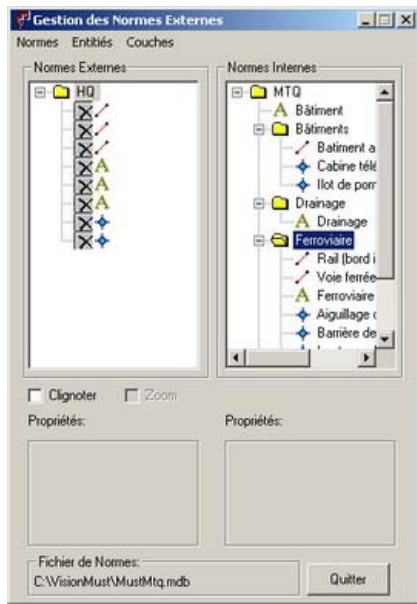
Gestion des Normes Externes

Normes Entitiés Couches

Normes Externes

HQ

Normes Internes

MTQ

Bâtiment

Bâtiments

Batiment a

Cabine télé

Ilot de pom

Drainage

Drainage

Ferroviaire

Rail (bord i

Voie ferrée

Ferroviaire

Aiguillage c

Barrière de

Clignoter

Zoom

Propriétés:

Propriétés:

Fichier de Normes:

C:\VisionMust\MustMtq.mdb

Quitter